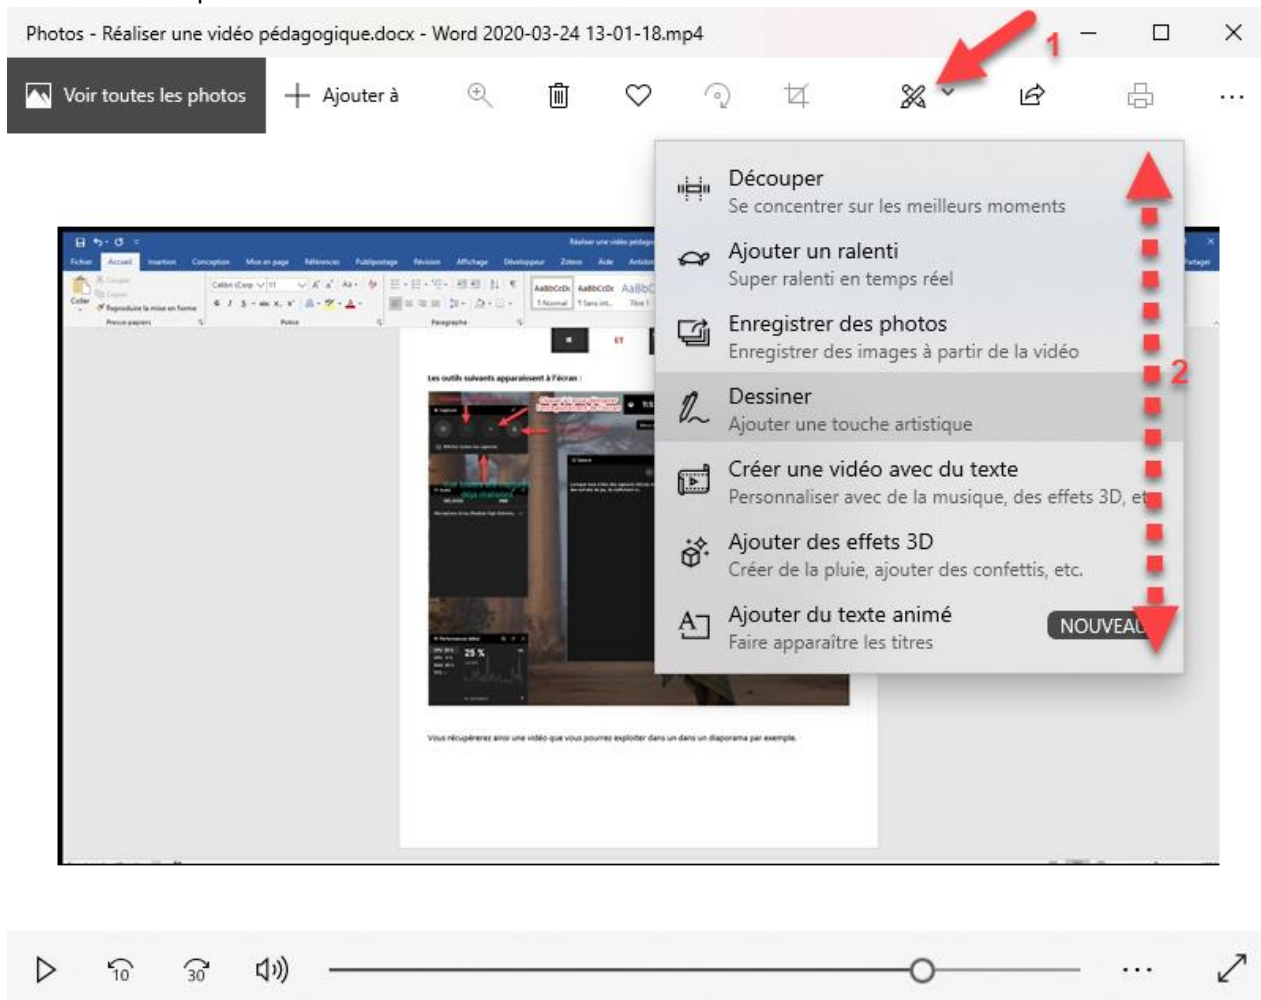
Photos - Réaliser une vidéo pédagogique.docx - Word 2020-03-24 13-01-18.mp4

Voir toutes les photos
Ajouter à

1

Découper
Se concentrer sur les meilleurs moments

Ajouter un ralenti
Super ralenti en temps réel

Enregistrer des photos
Enregistrer des images à partir de la vidéo

Dessiner
Ajouter une touche artistique

2

Créer une vidéo avec du texte
Personnaliser avec de la musique, des effets 3D, et

Ajouter des effets 3D
Créer de la pluie, ajouter des confettis, etc.

Ajouter du texte animé
Faire apparaître les titres
NOUVEAU

Les outils suivants apparaissent à l'écran :

25 %

Vous récupérerez ainsi une vidéo que vous pourrez exploiter dans un dans un diaporama par exemple.

10
30